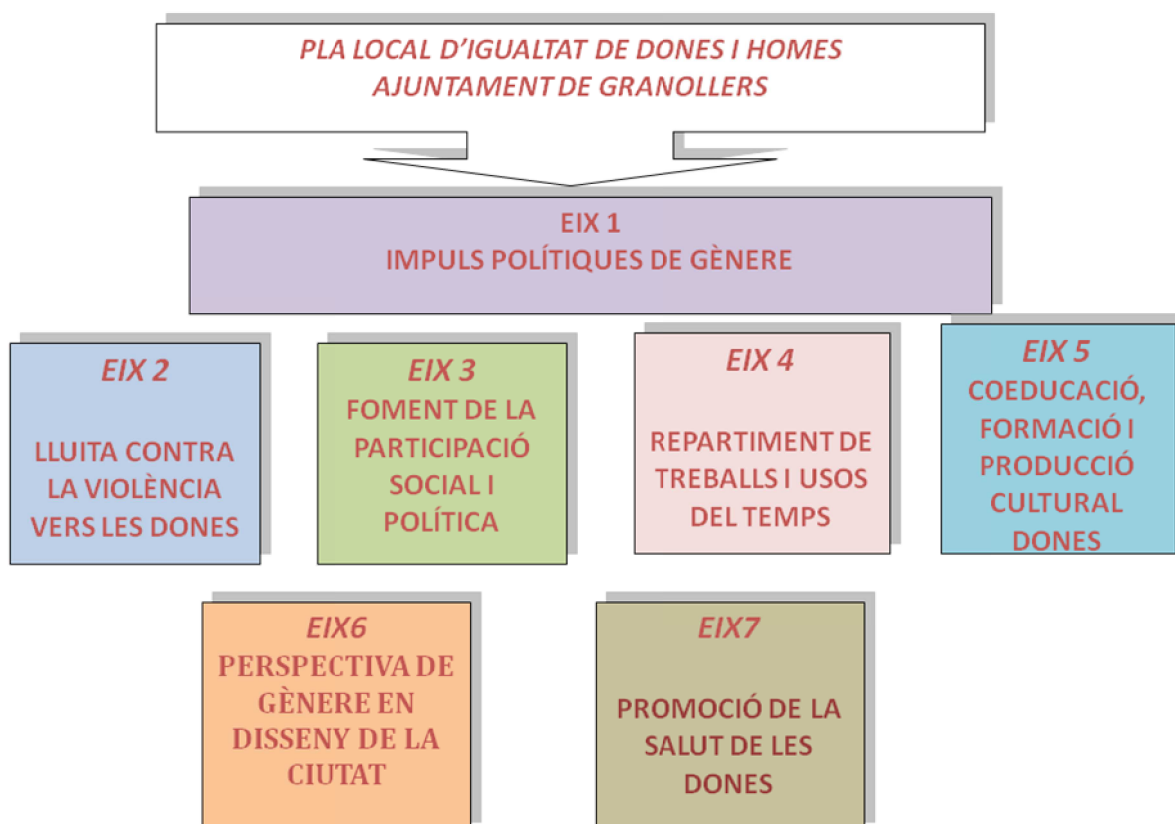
PLA LOCAL D'IGUALTAT DE DONES I HOMES
AJUNTAMENT DE GRANOLLERS

EIX 1
IMPULS POLÍTIQUES DE GÈNERE

EIX 2
LLUITA CONTRA LA VIOLÈNCIA VERS LES DONES

EIX 3
FOMENT DE LA PARTICIPACIÓ SOCIAL I POLÍTICA

EIX 4
REPARTIMENT DE TREBALLS I USOS DEL TEMPS

EIX 5
COEDUCACIÓ, FORMACIÓ I PRODUCCIÓ CULTURAL DONES

EIX6
PERSPECTIVA DE GÈNERE EN DISSENY DE LA CIUTAT

EIX7
PROMOCIÓ DE LA SALUT DE LES DONES